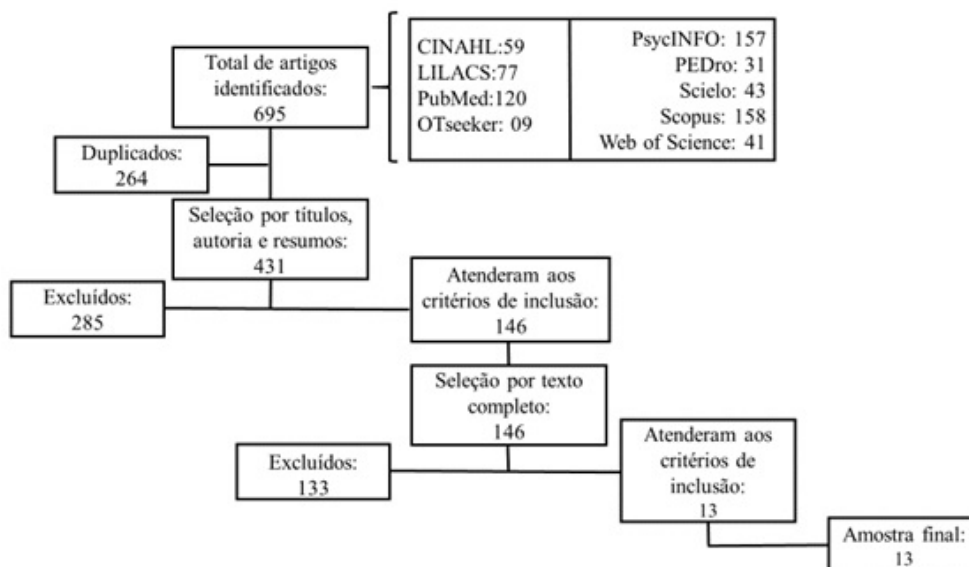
Total de artigos identificados: 695

CINAHL:59
LILACS:77
PubMed:120
OTseeker: 09

PsycINFO: 157
PEDro: 31
Scielo: 43
Scopus: 158
Web of Science: 41

Duplicados: 264

Seleção por títulos, autoria e resumos: 431

Excluídos: 285

Atenderam aos critérios de inclusão: 146

Seleção por texto completo: 146

Excluídos: 133

Atenderam aos critérios de inclusão: 13

Amostra final: 13